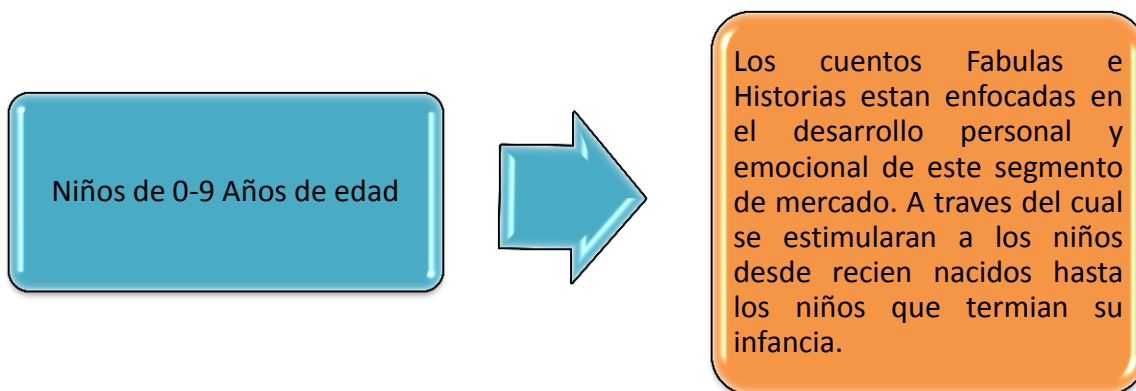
Niños de 0-9 Años de edad

Los cuentos Fabulas e Historias estan enfocadas en el desarrollo personal y emocional de este segmento de mercado. A traves del cual se estimularan a los niños desde recien nacidos hasta los niños que termian su infancia.